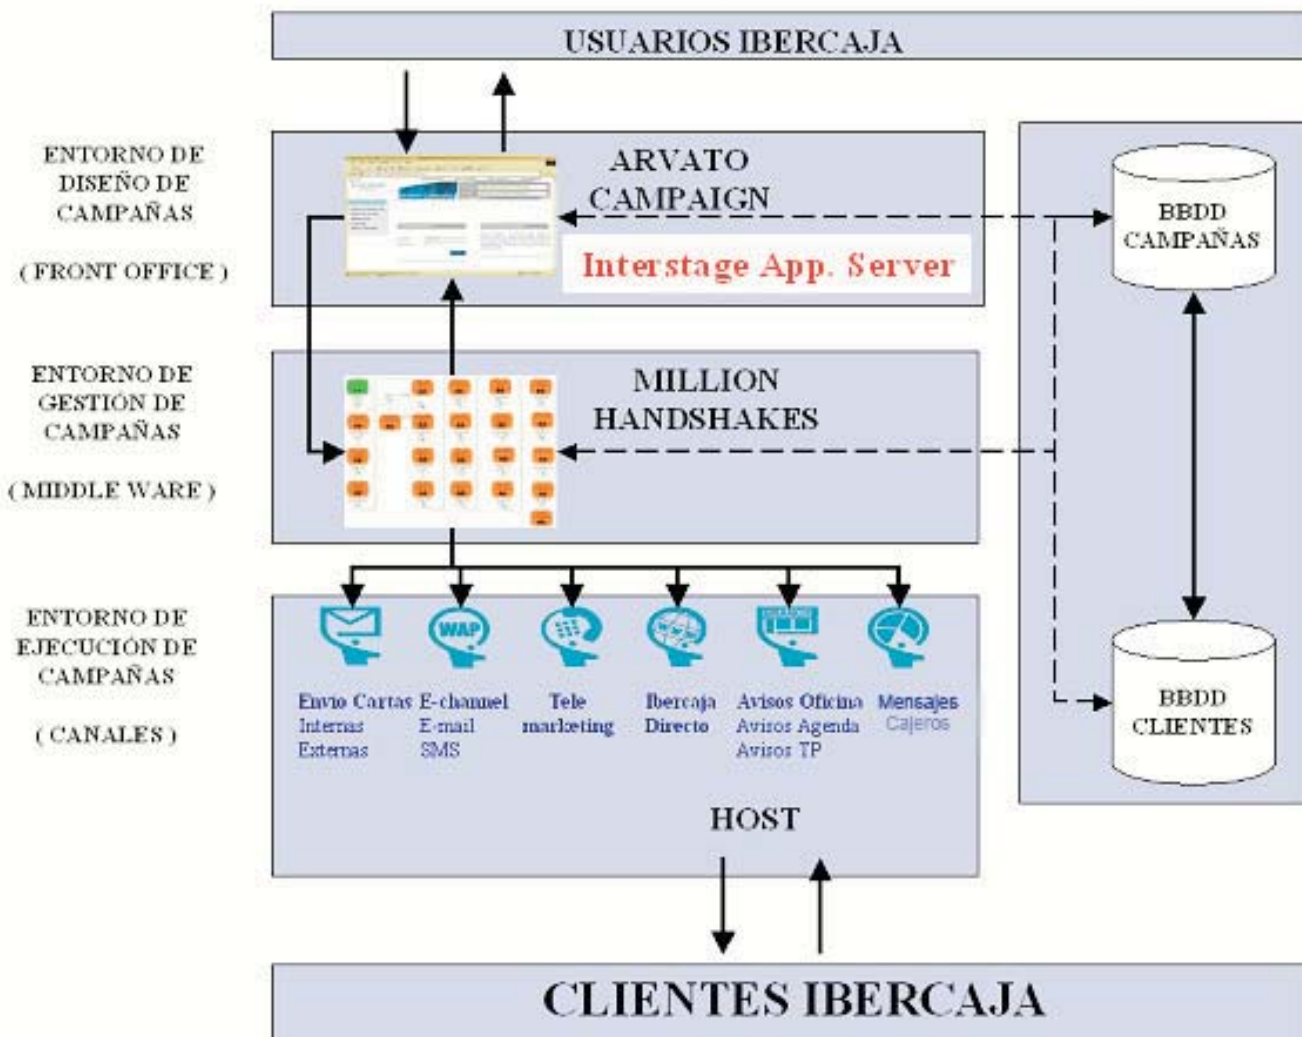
USUARIOS IBERCAJA

ENTORNO DE DISEÑO DE CAMPAÑAS

( FRONT OFFICE )

ARVATO CAMPAIGN

Interstage App. Server

BBDD CAMPAÑAS

ENTORNO DE GESTIÓN DE CAMPAÑAS

( MIDDLE WARE )

MILLION HANDSHAKES

ENTORNO DE EJECUCIÓN DE CAMPAÑAS

( CANALES )

WAP

Envío Cartas Internas Externas

E-channel E-mail SMS

Tele marketing

Ibercaja Directo

Avisos Oficina Avisos Agenda Avisos TP

Mensajes Cajeros

BBDD CLIENTES

HOST

CLIENTES IBERCAJA